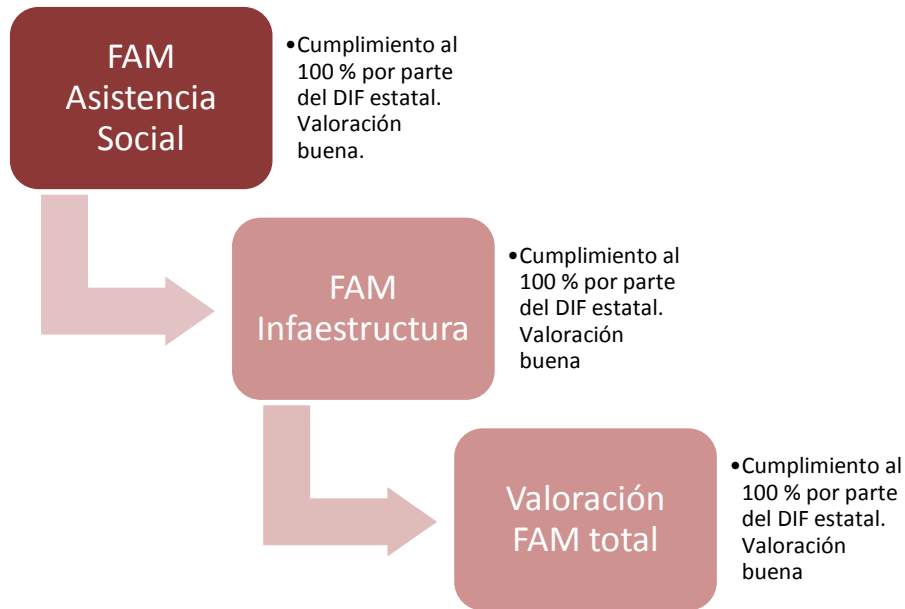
FAM Asistencia Social

•Cumplimiento al 100 % por parte del DIF estatal. Valoración buena.

FAM Infaestructura

•Cumplimiento al 100 % por parte del DIF estatal. Valoración buena

Valoración FAM total

•Cumplimiento al 100 % por parte del DIF estatal. Valoración buena